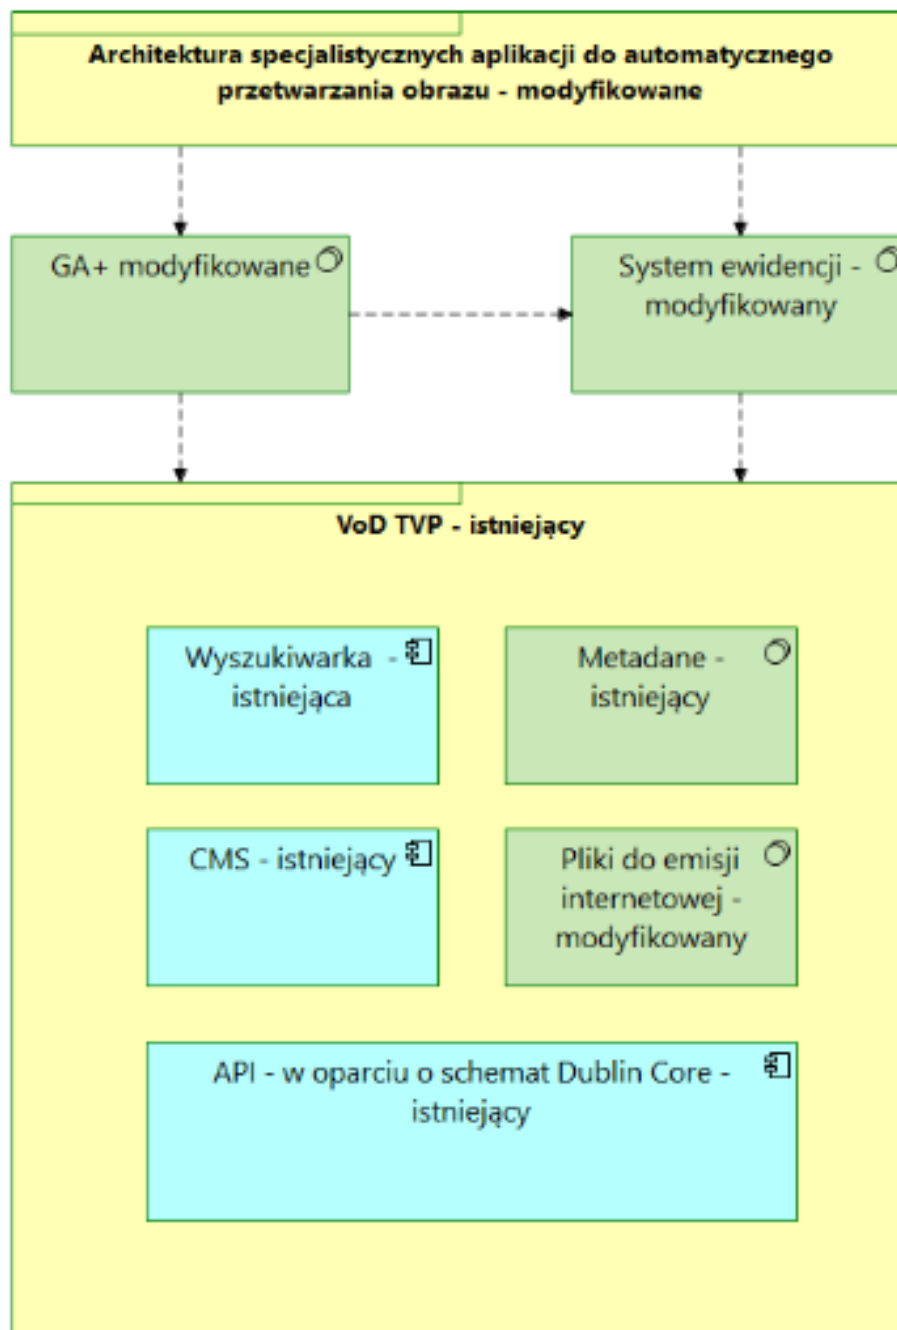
Architektura specjalistycznych aplikacji do automatycznego przetwarzania obrazu - modyfikowane

GA+ modyfikowane

System ewidencji - modyfikowany

VoD TVP - istniejący

Wyszukiwarka - istniejąca

Metadane - istniejący

CMS - istniejący

Pliki do emisji internetowej - modyfikowany

API - w oparciu o schemat Dublin Core - istniejący